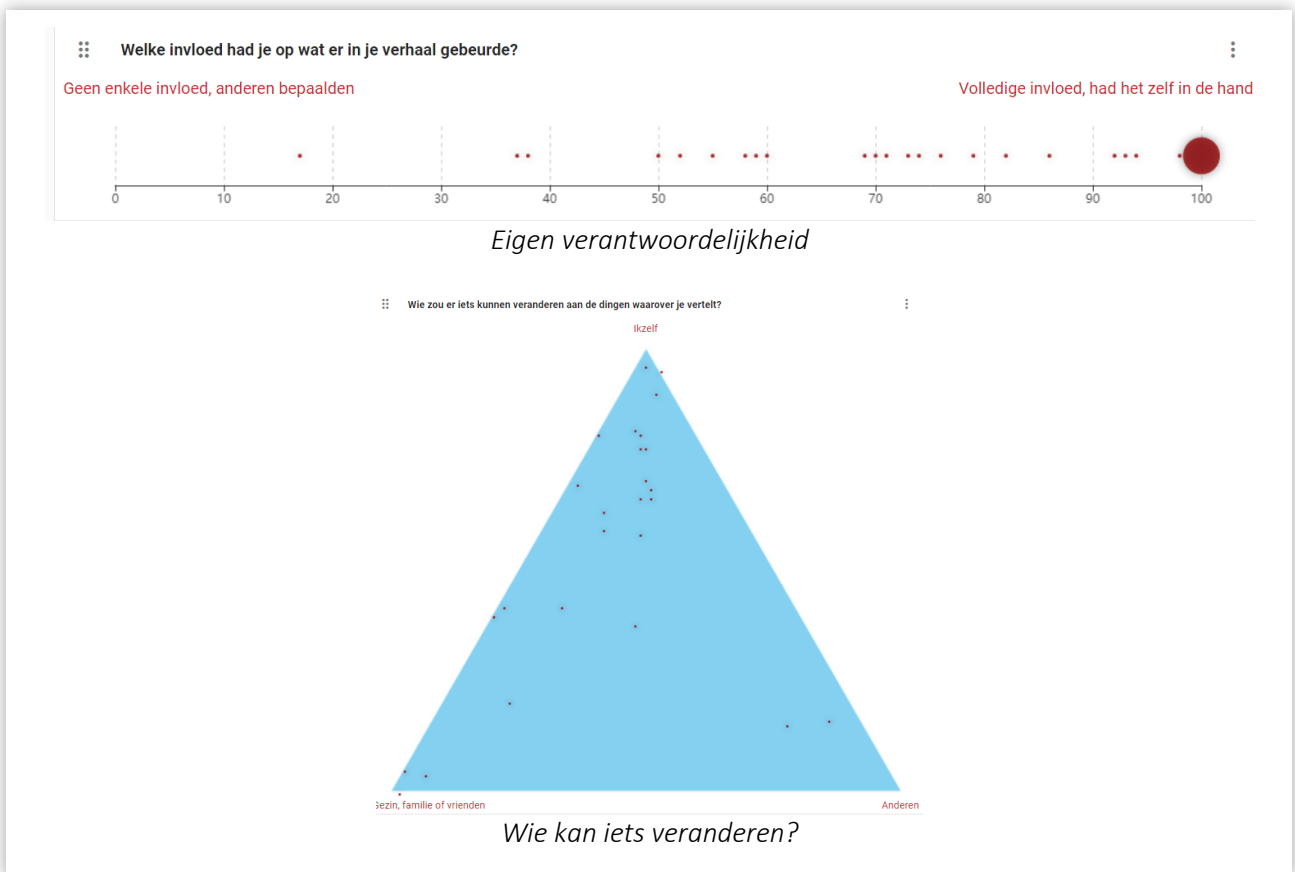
Welke invloed had je op wat er in je verhaal gebeurde?

Geen enkele invloed, anderen bepaalden

Volledige invloed, had het zelf in de hand

0 10 20 30 40 50 60 70 80 90 100

Eigen verantwoordelijkheid

Wie zou er iets kunnen veranderen aan de dingen waarover je vertelt?

Ikzelf

Gezin, familie of vrienden

Anderen

Wie kan iets veranderen?